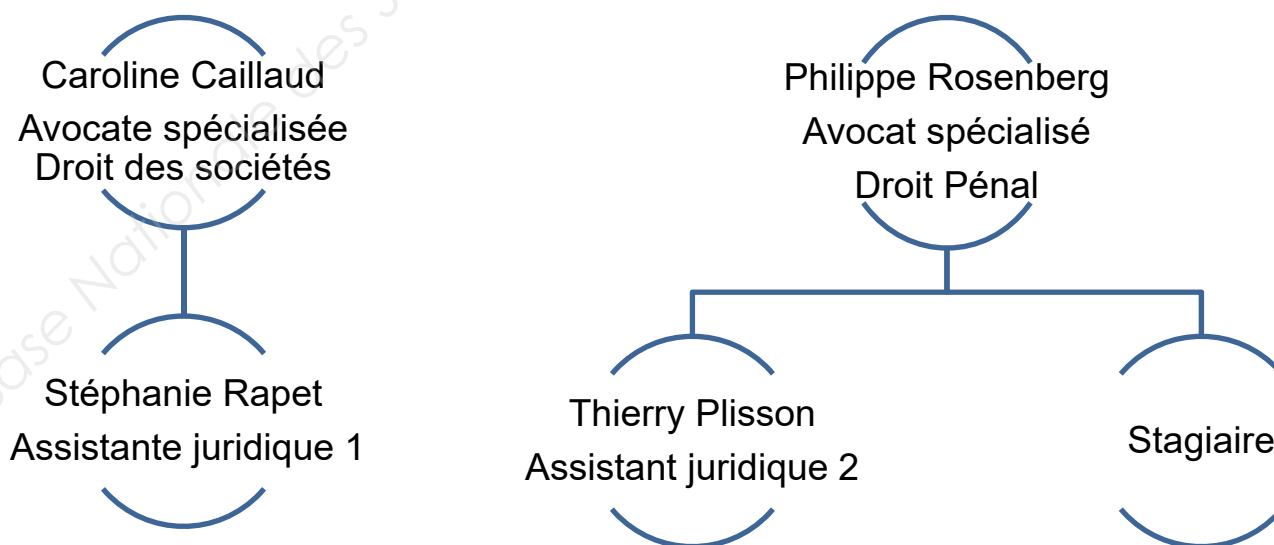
Caroline Caillaud
Avocate spécialisée
Droit des sociétés

Stéphanie Rapet
Assistante juridique 1

Philippe Rosenberg
Avocat spécialisé
Droit Pénal

Thierry Plisson
Assistant juridique 2

Stagiaire

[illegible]ase Nationale des S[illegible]